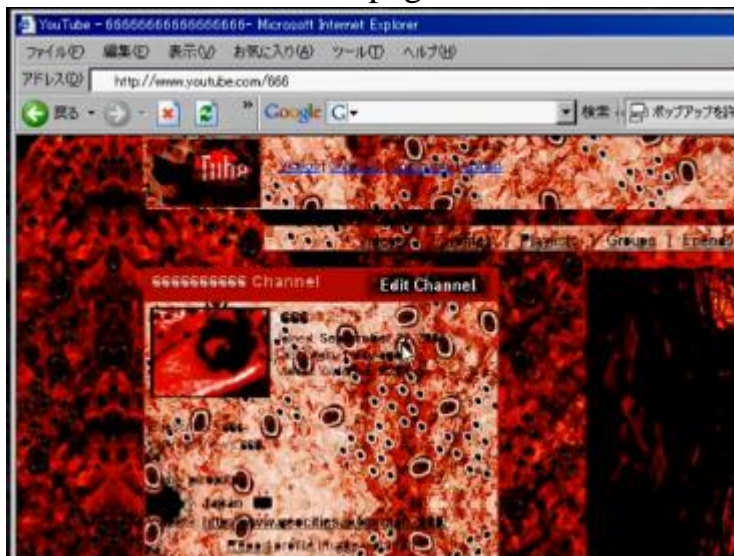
YouTube - 6666666666666666666- Microsoft Internet Explorer

ファイル(F) 編集(E) 表示(V) お気に入り(A) ツール(T) ヘルプ(H)

アドレス(D) http://www.youtube.com/666

戻る

Google G

検索 ポップアップを許

Tube

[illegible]

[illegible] Playlists | Groups | Friends

6666666666 Channel

Edit Channel

666

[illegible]

Japan

http://www.geocities.jp/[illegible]

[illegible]